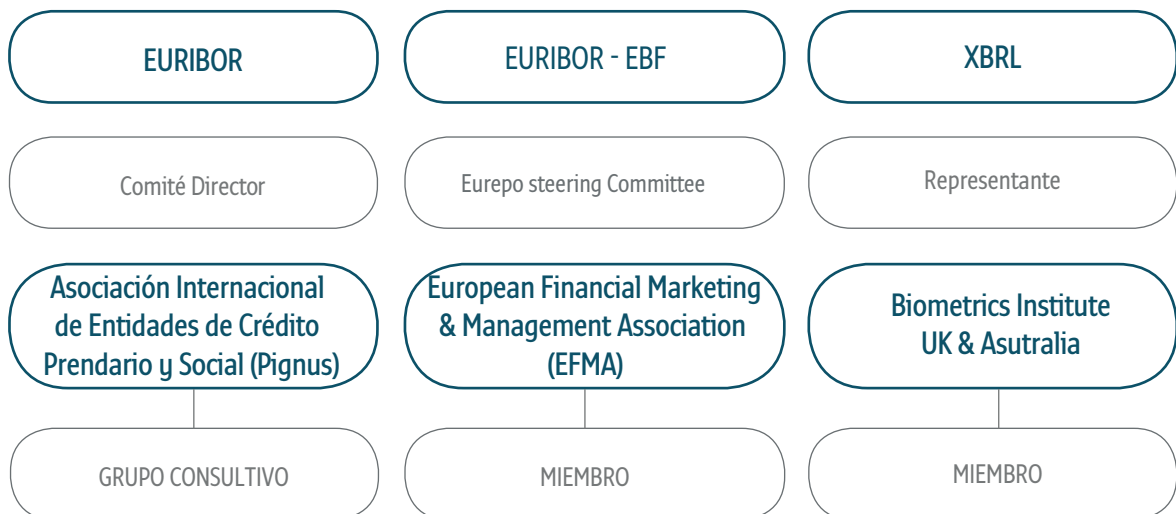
EURIBOR

EURIBOR - EBF

XBRL

Comité Director

Eurepo steering Committee

Representante

Asociación Internacional de Entidades de Crédito Prendario y Social (Pignus)

European Financial Marketing & Management Association (EFMA)

Biometrics Institute UK & Asutralia

GRUPO CONSULTIVO

MIEMBRO

MIEMBRO